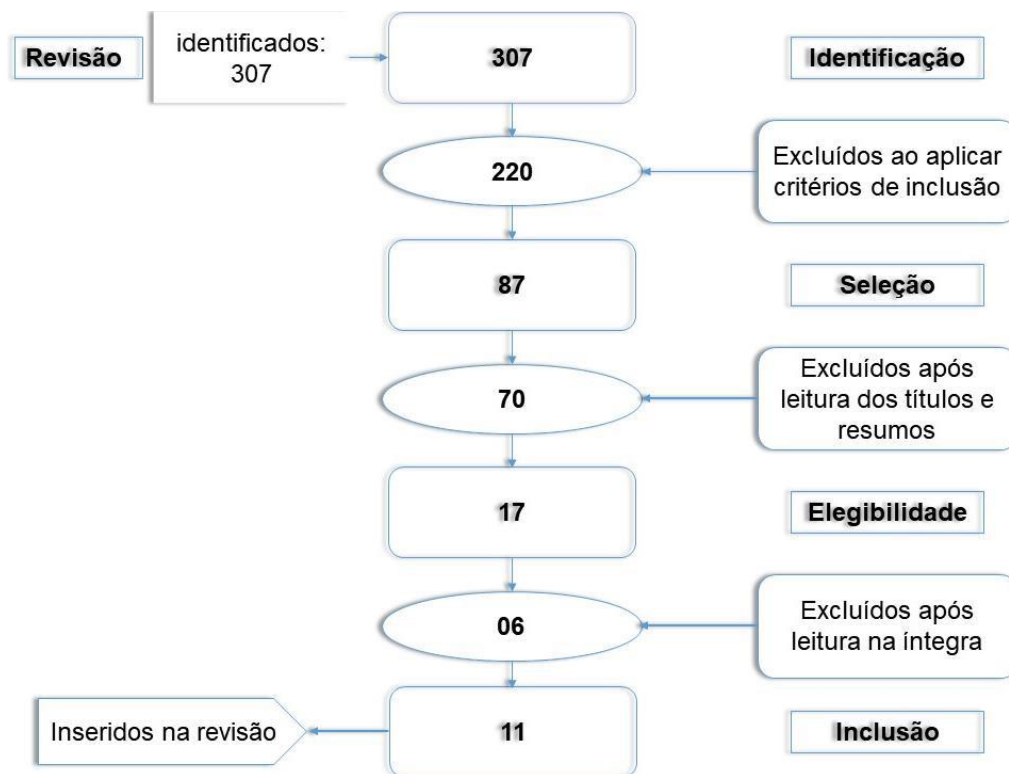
Revisão

identificados: 307

307

Identificação

220

Excluídos ao aplicar critérios de inclusão

87

Seleção

70

Excluídos após leitura dos títulos e resumos

17

Elegibilidade

06

Excluídos após leitura na íntegra

Inseridos na revisão

11

Inclusão